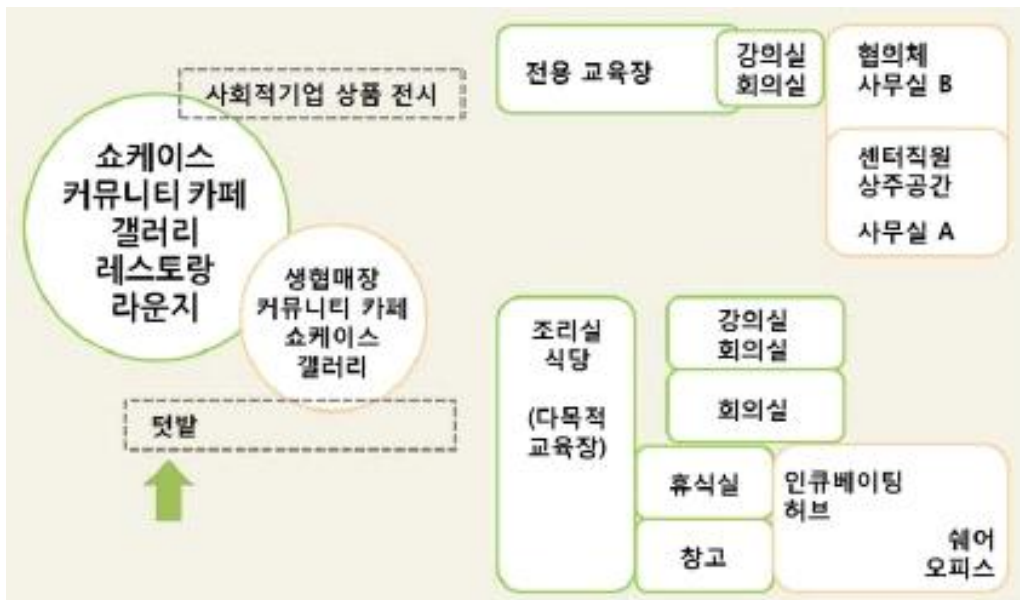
사회적기업 상품 전시

쇼케이스
커뮤니티 카페
갤러리
레스토랑
라운지

생협매장
커뮤니티 카페
쇼케이스
갤러리

텃밭

전용 교육장

강의실
회의실

협의체
사무실 B

센터직원
상주공간

사무실 A

조리실
식당

(다목적
교육장)

강의실
회의실

회의실

휴식실

창고

인큐베이팅
허브

쉐어
오피스